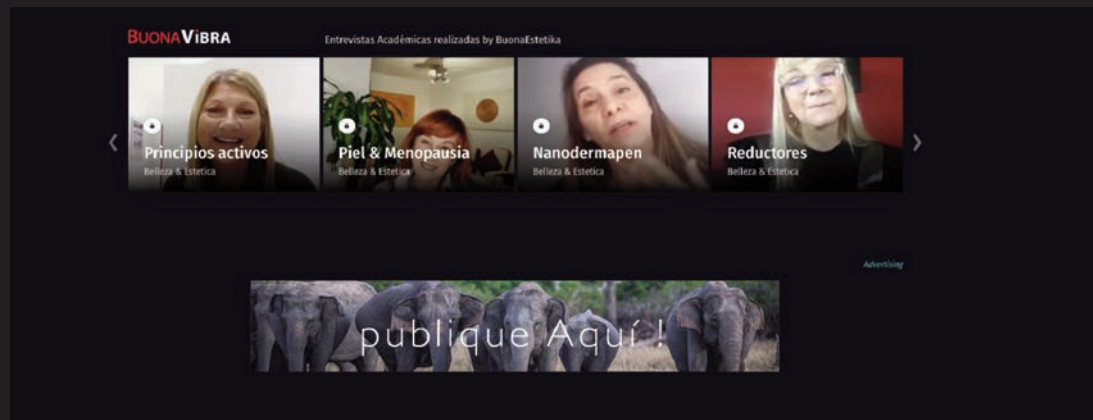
BuonaVibra

Entrevistas Académicas realizadas by BuonaEstetika

Principios activos
Belleza & Estetica

Piel & Menopausia
Belleza & Estetica

Nanodermapen
Belleza & Estetica

Reductores
Belleza & Estetica

Advertising

publique Aquí !